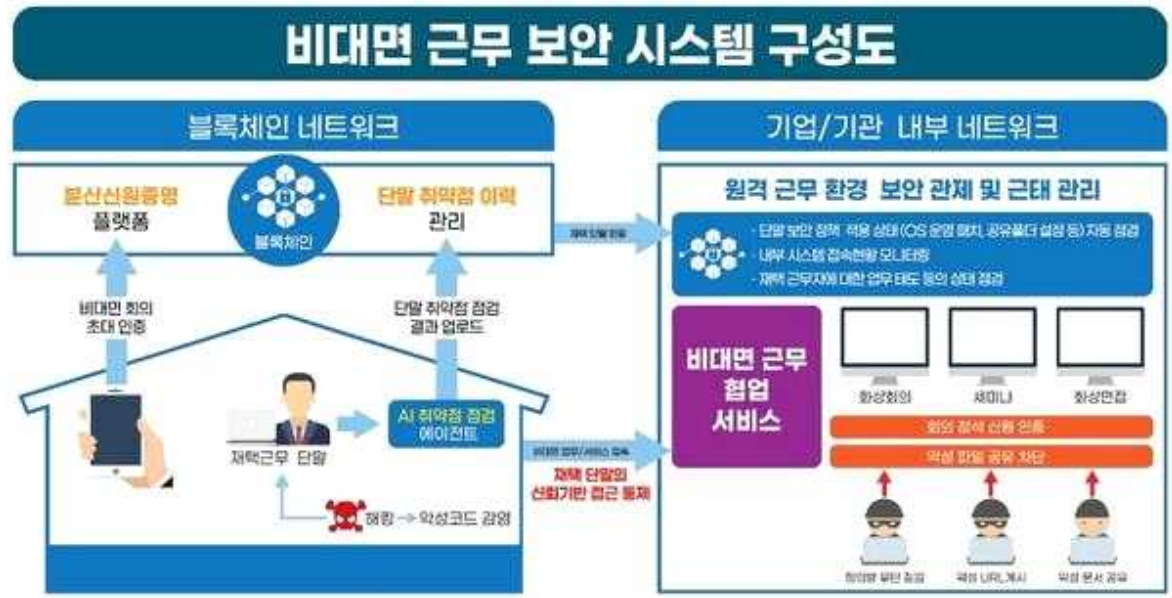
비대면 근무 보안 시스템 구성도

블록체인 네트워크

분산신원증명
플랫폼

블록체인

단말 취약점 이력
관리

비대면 회의
초대 인증

단말 취약점 점검
결과 업로드

재택근무 단말

AI 취약점 점검
에이전트

해킹 → 악성코드 감염

재택 단말 정보

비대면 업무/서비스 접속

재택 단말의
신뢰기반 접근 통제

기업/기관 내부 네트워크

원격 근무 환경 보안 관제 및 근태 관리

· 단말 보안 정책 적용 상태(OS 운영 패치, 공유폴더 설정 등) 자동 점검
· 내부 시스템 접속현황 모니터링
· 재택 근무자에 대한 업무 태도 등의 상태 점검

비대면 근무
협업
서비스

화상회의
세미나
화상면접

회의 참석 신원 인증
악성 파일 공유 차단

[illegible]
악성 URL게시
악성 문서 공유